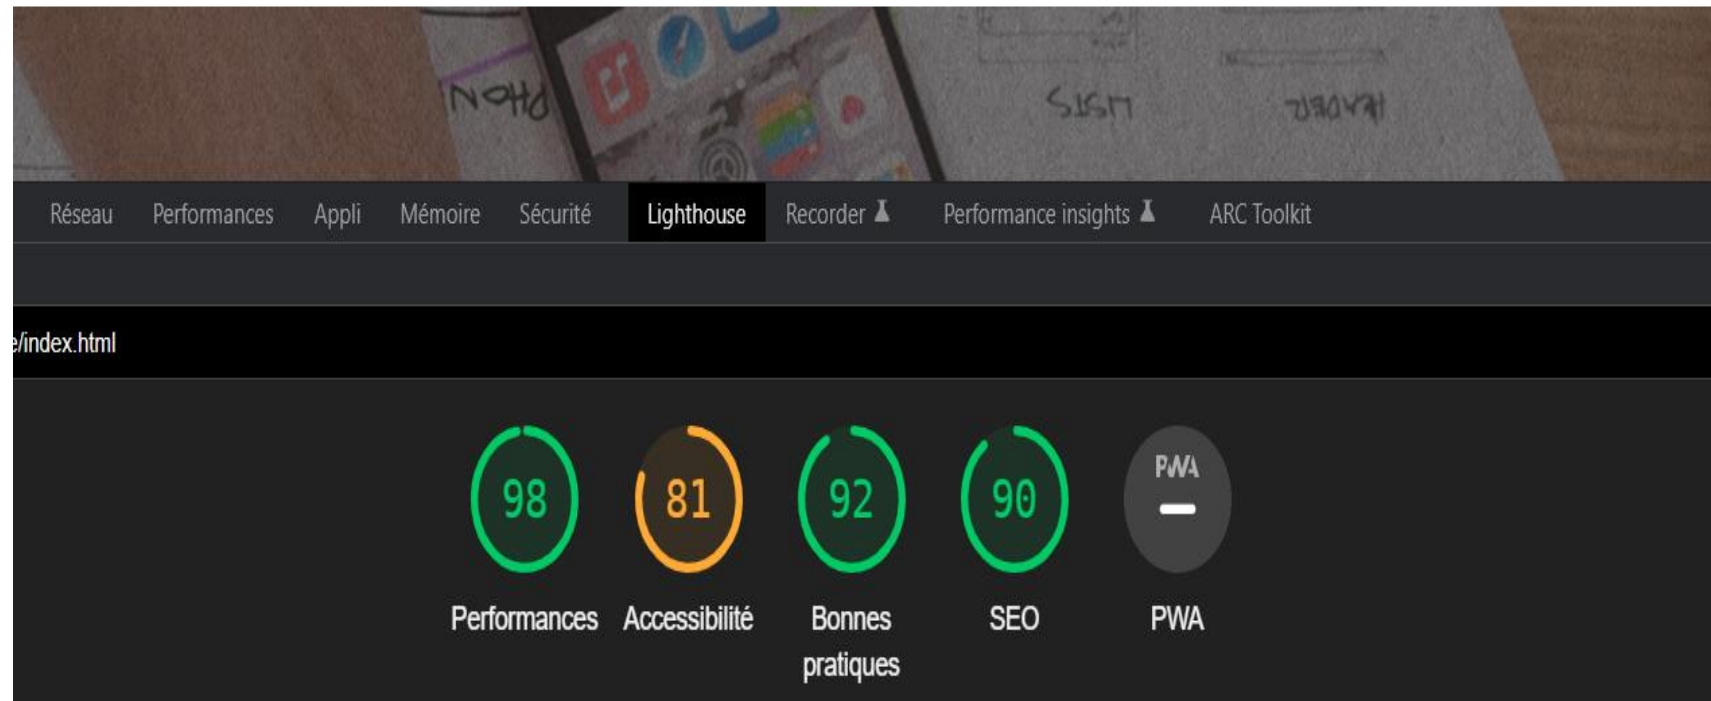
PHONE LISTS HEADER

Réseau Performances Appli Mémoire Sécurité Lighthouse Recorder Performance insights ARC Toolkit

e/index.html

98 81 92 90 PWA –

Performances Accessibilité Bonnes pratiques SEO PWA